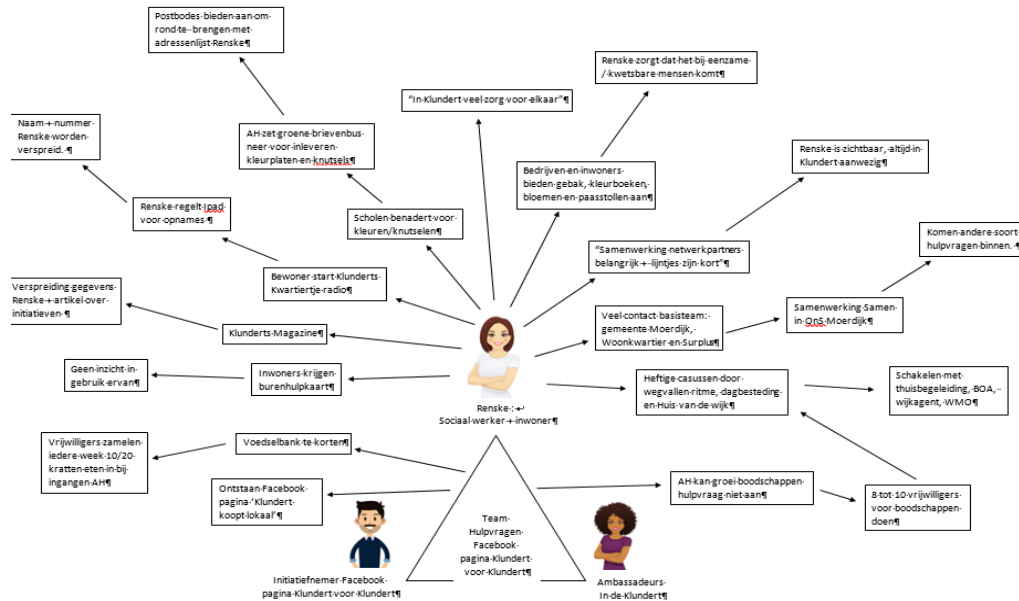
Postbodes·bieden·aan·om·rond·te··brengen·met·adressenlijst·Renske¶

Naam·+·nummer·Renske·worden·verspreid.·¶

AH·zet·groene·brievenbus·neer·voor·inleveren·kleurplaten·en·knutsels¶

"In·Klundert·veel·zorg·voor·elkaar"¶

Renske·zorgt·dat·het·bij·eenzame·/·kwetsbare·mensen·komt¶

Renske·regelt·Ipad·voor·opnames·¶

Scholen·benadert·voor·kleuren/knutselen¶

Bedrijven·en·inwoners·bieden·gebak,·kleurboeken,·bloemen·en·paasstollen·aan¶

Renske·is·zichtbaar,·altijd·in·Klundert·aanwezig¶

Komen·andere·soort·hulpvragen·binnen.·¶

Verspreiding·gegevens·Renske·+·artikel·over·initiatieven·¶

Bewoner·start·Klunderts·Kwartiertje·radio¶

"Samenwerking·netwerkpartners·belangrijk·+··lijntjes·zijn·kort"¶

Samenwerking·Samen·in·OnS·Moerdijk¶

Klunderts·Magazine¶

Veel·contact·basisteam:·gemeente·Moerdijk,·Woonkwartier·en·Surplus¶

Geen·inzicht·in·gebruik·ervan¶

Inwoners·krijgen·burenhulpkaart¶

Renske·:·
Sociaal·werker·+·inwoner¶

Heftige·casussen·door·wegvallen·ritme,·dagbesteding·en·Huis·van·de·wijk¶

Schakelen·met·thuisbegeleiding,·BOA,··wijkagent,·WMO¶

Vrijwilligers·zamelen·iedere·week·10/20·kratten·eten·in·bij·ingangen·AH¶

Voedselbank·te·korten¶

Ontstaan·Facebook·pagina·'Klundert·koopt·lokaal'¶

AH·kan·groei·boodschappen·hulpvraag·niet·aan¶

8·tot·10·vrijwilligers·voor·boodschappen·doen¶

Team·Hulpvragen·Facebook·pagina·Klundert·voor·Klundert¶

Initiatiefnemer·Facebook·pagina·Klundert·voor·Klundert¶

Ambassadeurs·In·de·Klundert¶